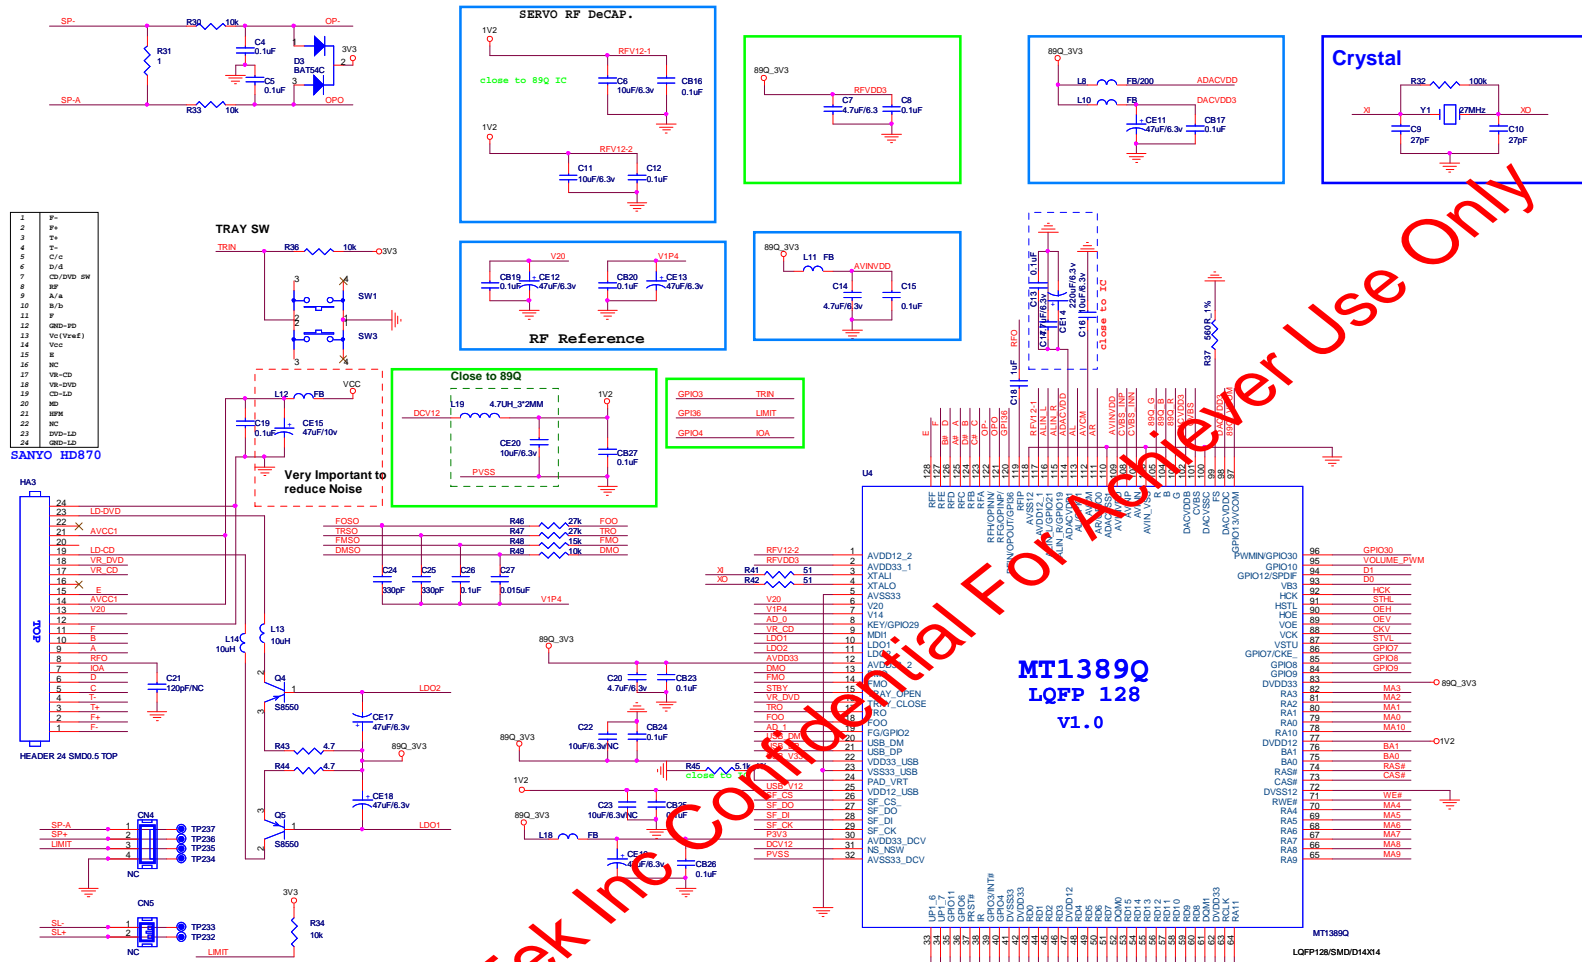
SP- R30 10k OP-
R31 1
C4 0.1uF
D3 BAT54C
3V3
C5 0.1uF
SP-A R33 10k OPO

SERVO RF DeCAP.
1V2
RFV12-1
close to 89Q IC
C6 10uF/6.3v
CB16 0.1uF
1V2
RFV12-2
C11 10uF/6.3v
C12 0.1uF

89Q_3V3
RFVDD3
C7 4.7uF/6.3
C8 0.1uF

89Q_3V3
L8 FB/200 ADACVDD
L10 FB DACVDD3
CE11 47uF/6.3v
CB17 0.1uF

Crystal
R32 100k
XI Y1 27MHz XO
C9 27pF
C10 27pF

| | |
|---|---|
| 1 | F- |
| 2 | F+ |
| 3 | T+ |
| 4 | T- |
| 5 | C/c |
| 6 | D/d |
| 7 | CD/DVD SW |
| 8 | RF |
| 9 | A/a |
| 10 | B/b |
| 11 | F |
| 12 | GND-PD |
| 13 | Vc(Vref) |
| 14 | Vcc |
| 15 | E |
| 16 | NC |
| 17 | VR-CD |
| 18 | VR-DVD |
| 19 | CD-LD |
| 20 | MD |
| 21 | HFM |
| 22 | NC |
| 23 | DVD-LD |
| 24 | GND-LD |

SANYO HD870

TRAY SW
TRIN R36 10k 3V3
SW1
SW3

V20 V1P4
CB19 0.1uF CE12 47uF/6.3v
CB20 0.1uF CE13 47uF/6.3v
RF Reference

89Q_3V3
L11 FB AVINVDD
C14 4.7uF/6.3v
C15 0.1uF

L12 FB VCC
C19 0.1uF CE15 47uF/10v
Very Important to reduce Noise

Close to 89Q
L19 4.7UH_3*2MM
DCV12 1V2
CE20 10uF/6.3v
CB27 0.1uF
PVSS

GPIO3 TRIN
GPI36 LIMIT
GPIO4 IOA

C13 0.1uF
C17 4.7uF/6.3v
CE14 220uF/6.3v
C16 10uF/6.3v
close to IC
C18 0.1uF
RFO
R37 560R_1%

HA3
24
23 LD-DVD
22
21 AVCC1
20
19 LD-CD
18 VR_DVD
17 VR_CD
16
15 E
14 AVCC1
13 V20
12
11 F
10 B
9 A
8 RFO
7 IOA
6 D
5 C
4 T-
3 T+
2 F+
1 F-
TOP
HEADER 24 SMD0.5 TOP
C21 120pF/NC

FOSO R46 27k FOO
TRSO R47 27k TRO
FMSO R48 15k FMO
DMSO R49 10k DMO
C24 330pF C25 330pF C26 0.1uF C27 0.015uF V1P4

L13 10uH
L14 10uH
Q4 S8550 LDO2
CE17 47uF/6.3v
R43 4.7 89Q_3V3
R44 4.7
CE18 47uF/6.3v
Q5 S8550 LDO1

CN4
SP-A SP+ LIMIT
TP237 TP236 TP235 TP234
NC
CN5
SL- SL+
TP233 TP232
NC
3V3
R34 10k
LIMIT

89Q_3V3
C20 4.7uF/6.3v
CB23 0.1uF
C22 10uF/6.3v/NC
CB24 0.1uF
89Q_3V3
R45 5.1k
close to IC
1V2
89Q_3V3
C23 10uF/6.3v/NC
CB25 0.1uF
L18 FB
CE19 47uF/6.3v
CB26 0.1uF

U4
XI R41 51
XO R42 51

RFV12-2 1 AVDD12_2
RFVDD3 2 AVDD33_1
3 XTALI
4 XTALO
5 AVSS33
V20 6 V20
V1P4 7 V14
AD_0 8 KEY/GPIO29
VR_CD 9 MDI1
LDO1 10 LDO1
LDO2 11 LDO2
AVDD33 12 AVDD33_2
DMO 13 DMO
FMO 14 FMO
STBY 15 TRAY_OPEN
VR_DVD 16 TRAY_CLOSE
TRO 17 TRO
FOO 18 FOO
AD_1 19 FG/GPIO2
USB_DM 20 USB_DM
USB_DP 21 USB_DP
USB_V33 22 VDD33_USB
23 VSS33_USB
24 PAD_VRT
USB_V12 25 VDD12_USB
SF_CS 26 SF_CS_
SF_DO 27 SF_DO
SF_DI 28 SF_DI
SF_CK 29 SF_CK
P3V3 30 AVDD33_DCV
DCV12 31 NS_NSW
PVSS 32 AVSS33_DCV

MT1389Q
LQFP 128
V1.0

96 PWMIN/GPIO30 GPIO30
95 GPIO10 VOLUME_PWM
94 GPIO12/SPDIF D1
93 VB3 D0
92 HCK HCK
91 HSTL STHL
90 HOE OEH
89 VOE OEV
88 VCK CKV
87 VSTU STVL
86 GPIO7/CKE_ GPIO7
85 GPIO8 GPIO8
84 GPIO9 GPIO9
83 DVDD33 89Q_3V3
82 RA3 MA3
81 RA2 MA2
80 RA1 MA1
79 RA0 MA0
78 RA10 MA10
77 DVDD12 1V2
76 BA1 BA1
75 BA0 BA0
74 RAS# RAS#
73 CAS# CAS#
72 DVSS12
71 RWE# WE#
70 RA4 MA4
69 RA5 MA5
68 RA6 MA6
67 RA7 MA7
66 RA8 MA8
65 RA9 MA9

RFF RFE RFD RFC RFB RFA RFH/OPINN RFG/OPINP OPOUT/GPIO36 RFIP AVSS12 AVDD12_1 ALIN_L/GPIO21 ALIN_R/GPIO19 ADACVDD AL AVCM AR AVINVDD AVIN_VSS R G B DACVDDB CVBS DACVSSC FS DACVDDC GPIO13/VCOM

128 127 126 125 124 123 122 121 120 119 118 117 116 115 114 113 112 111 110 109 108 107 106 105 104 103 102 101 100 99 98 97

E F BW A A# C OP- OPO GPI36 RFO RFV12-1 ALIN_L ALIN_R ADACVDD AL AVCM AR AVINVDD CVBS_INT CVBS_L 89Q_G 89Q_B 89Q_R DACVDD3 CVBS 89Q_B 89Q_G

UP1_6 UP1_7 GPIO11 GPIO6 PRST# GPIO3/INT# GPIO4 DVSS33 DVDD33 RD0 RD1 RD2 RD3 DVDD12 RD4 RD5 RD6 RD7 DQM0 RD15 RD14 RD13 RD12 RD11 RD10 RD9 RD8 DQM1 DVDD33 RCLK RA11
33 34 35 36 37 38 39 40 41 42 43 44 45 46 47 48 49 50 51 52 53 54 55 56 57 58 59 60 61 62 63 64

MT1389Q
LQFP128/SMD/D14X14

Tek Inc Confidential For Achiever Use Only